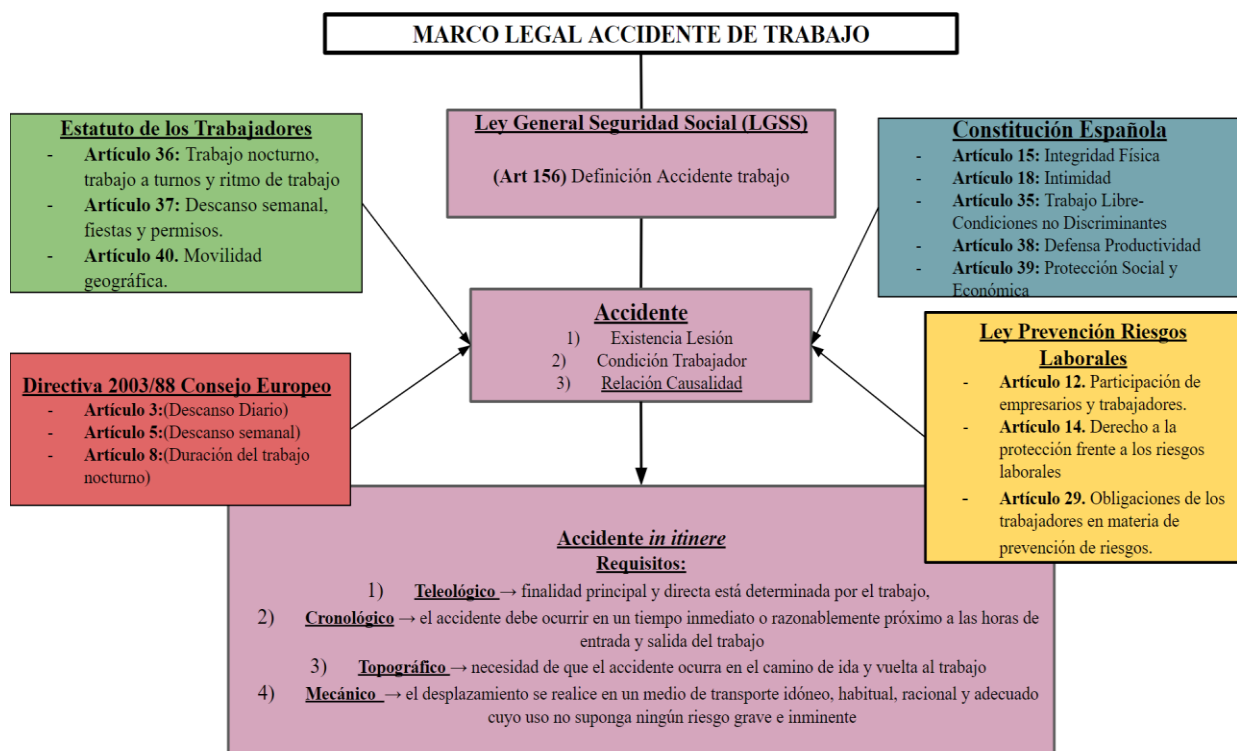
MARCO LEGAL ACCIDENTE DE TRABAJO

Estatuto de los Trabajadores
- Artículo 36: Trabajo nocturno, trabajo a turnos y ritmo de trabajo
- Artículo 37: Descanso semanal, fiestas y permisos.
- Artículo 40. Movilidad geográfica.

Ley General Seguridad Social (LGSS)

(Art 156) Definición Accidente trabajo

Constitución Española
- Artículo 15: Integridad Física
- Artículo 18: Intimidad
- Artículo 35: Trabajo Libre-Condiciones no Discriminantes
- Artículo 38: Defensa Productividad
- Artículo 39: Protección Social y Económica

Accidente
1) Existencia Lesión
2) Condición Trabajador
3) Relación Causalidad

Directiva 2003/88 Consejo Europeo
- Artículo 3:(Descanso Diario)
- Artículo 5:(Descanso semanal)
- Artículo 8:(Duración del trabajo nocturno)

Ley Prevención Riesgos Laborales
- Artículo 12. Participación de empresarios y trabajadores.
- Artículo 14. Derecho a la protección frente a los riesgos laborales
- Artículo 29. Obligaciones de los trabajadores en materia de prevención de riesgos.

Accidente in itinere
Requisitos:
1) Teleológico → finalidad principal y directa está determinada por el trabajo,
2) Cronológico → el accidente debe ocurrir en un tiempo inmediato o razonablemente próximo a las horas de entrada y salida del trabajo
3) Topográfico → necesidad de que el accidente ocurra en el camino de ida y vuelta al trabajo
4) Mecánico → el desplazamiento se realice en un medio de transporte idóneo, habitual, racional y adecuado cuyo uso no suponga ningún riesgo grave e inminente